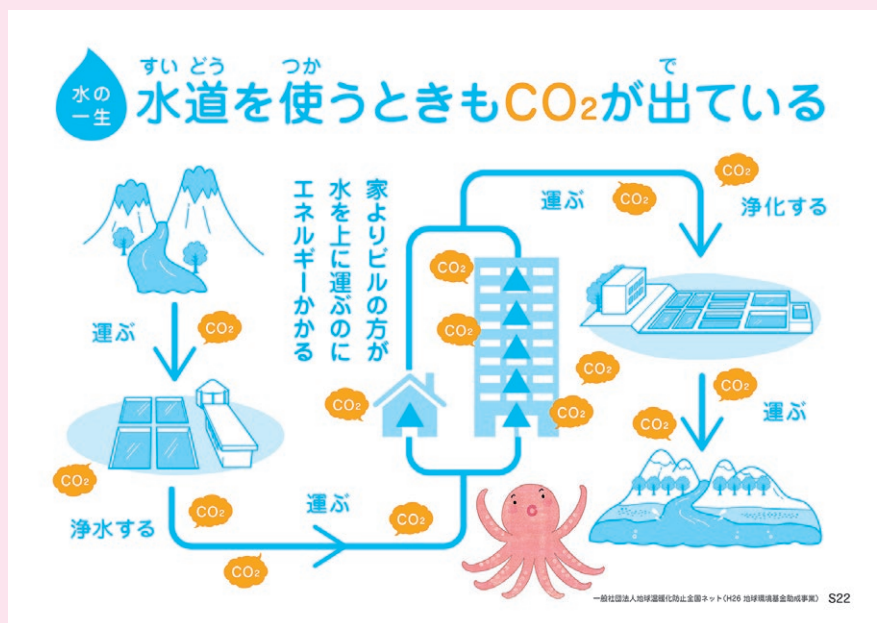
水の一生

すい どう つか で
水道を使うときも$CO_2$が出ている

運ぶ
$CO_2$

$CO_2$
浄水する
$CO_2$
$CO_2$

運ぶ
$CO_2$

家よりビルの方が水を上に運ぶのにエネルギーかかる

$CO_2$
$CO_2$
$CO_2$
$CO_2$
$CO_2$

運ぶ
$CO_2$
$CO_2$
浄化する

$CO_2$
$CO_2$
$CO_2$
運ぶ
$CO_2$

一般社団法人地球温暖化防止全国ネット（H26 地球環境基金助成事業） S22